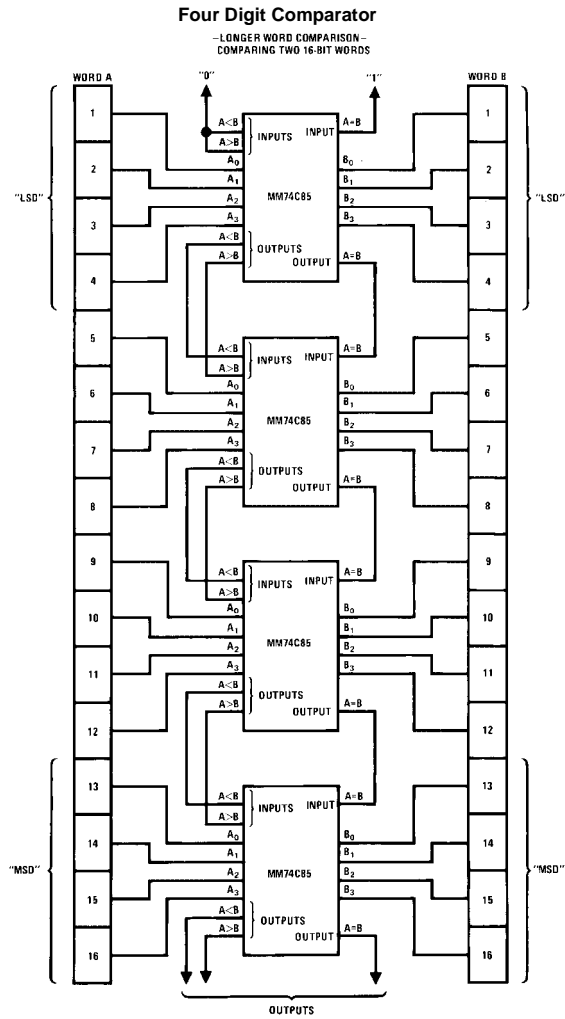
Four Digit Comparator

–LONGER WORD COMPARISON–
COMPARING TWO 16-BIT WORDS

WORD A

WORD B

"0"

"1"

"LSD"

"LSD"

1
2
3
4

A<B
A>B
INPUTS
INPUT
A=B
$A_0$
$B_0$
$A_1$
$B_1$
MM74C85
$A_2$
$B_2$
$A_3$
$B_3$
A<B
A>B
OUTPUTS
OUTPUT
A=B

1
2
3
4

5
6
7
8

A<B
A>B
INPUTS
INPUT
A=B
$A_0$
$B_0$
$A_1$
$B_1$
MM74C85
$A_2$
$B_2$
$A_3$
$B_3$
A<B
A>B
OUTPUTS
OUTPUT
A=B

5
6
7
8

9
10
11
12

A<B
A>B
INPUTS
INPUT
A=B
$A_0$
$B_0$
$A_1$
$B_1$
MM74C85
$A_2$
$B_2$
$A_3$
$B_3$
A<B
A>B
OUTPUTS
OUTPUT
A=B

9
10
11
12

"MSD"

"MSD"

13
14
15
16

A<B
A>B
INPUTS
INPUT
A=B
$A_0$
$B_0$
$A_1$
$B_1$
MM74C85
$A_2$
$B_2$
$A_3$
$B_3$
A<B
A>B
OUTPUTS
OUTPUT
A=B

13
14
15
16

OUTPUTS